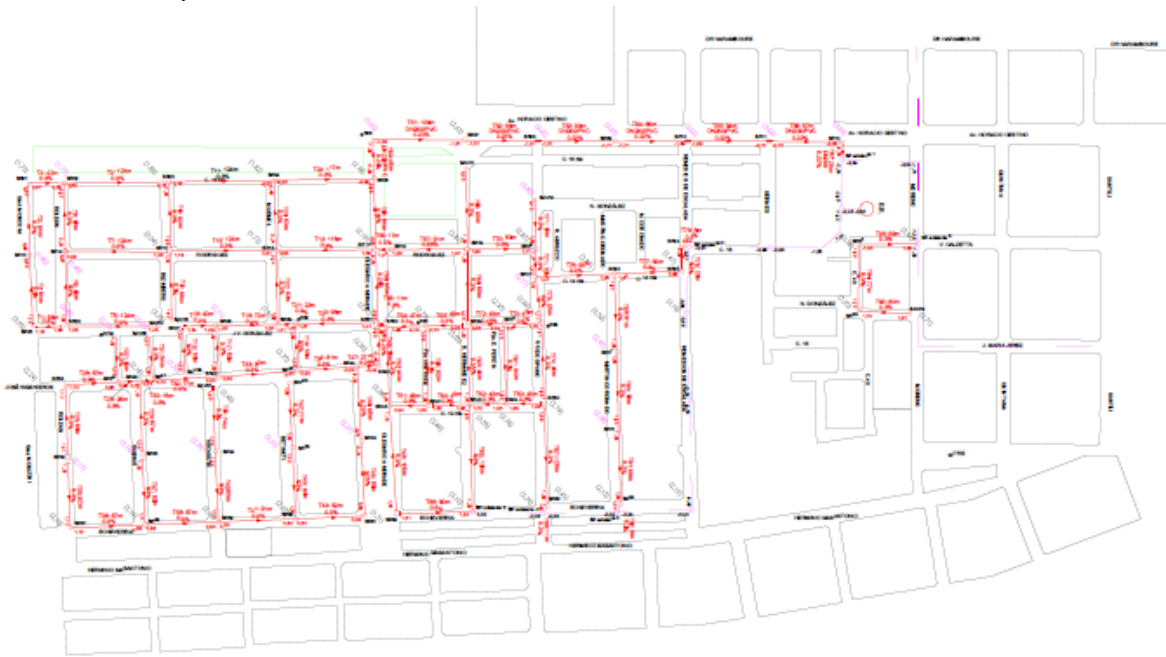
DR. NARANCIO
DR. NARANCIO
DR. NARANCIO
Av. HORACIO GESTIDO
Av. HORACIO GESTIDO
Av. HORACIO GESTIDO
RODRIGUEZ
RODRIGUEZ
J. C. GONZALEZ
JOSÉ NASAZZI
N. GONZALEZ
N. GONZALEZ
V. CALIOTTA
J. MARIA JEREZ
BUENAVENTURA
BUENAVENTURA
BUENAVENTURA
HERMANOS MASTROSTORINO
HERMANOS MASTROSTORINO
HERMANOS MASTROSTORINO
HERMANOS MASTROSTORINO
HERMANOS MASTROSTORINO
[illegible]